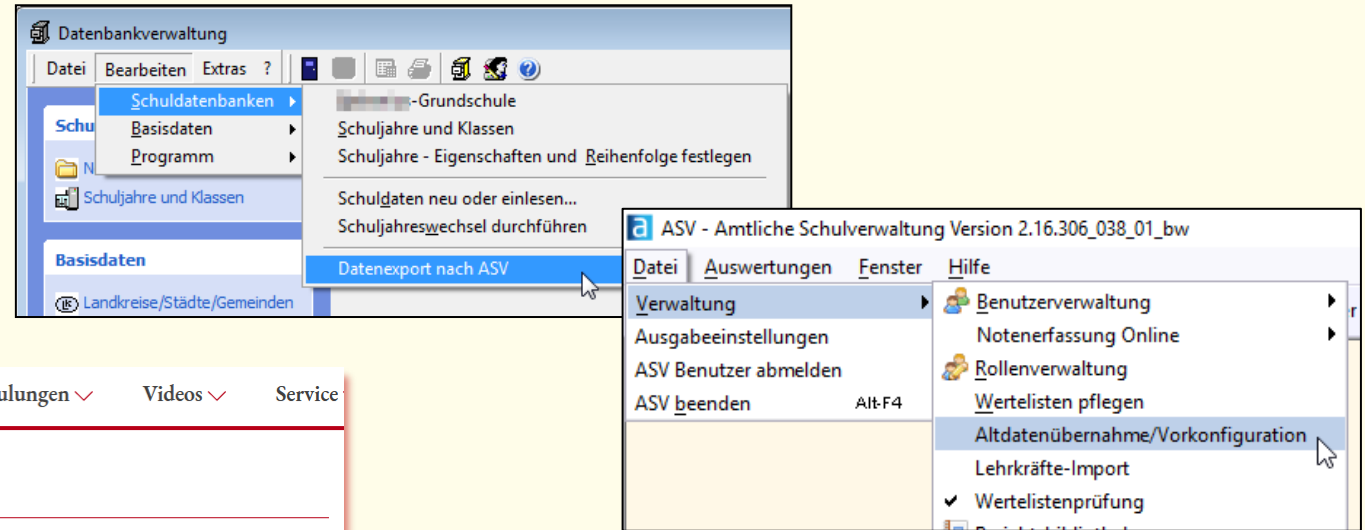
Datenbankverwaltung

Datei Bearbeiten Extras ?

Schuldatenbanken
Basisdaten
Programm

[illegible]-Grundschule
Schuljahre und Klassen
Schuljahre - Eigenschaften und Reihenfolge festlegen
Schuldaten neu oder einlesen...
Schuljahreswechsel durchführen
Datenexport nach ASV

Schul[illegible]
N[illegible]
Schuljahre und Klassen

Basisdaten
Landkreise/Städte/Gemeinden

ulungen Videos Service

ASV - Amtliche Schulverwaltung Version 2.16.306_038_01_bw

Datei Auswertungen Fenster Hilfe

Verwaltung
Ausgabeeinstellungen
ASV Benutzer abmelden
ASV beenden Alt-F4

Benutzerverwaltung
Notenerfassung Online
Rollenverwaltung
Wertelisten pflegen
Altdatenübernahme/Vorkonfiguration
Lehrkräfte-Import
Wertelistenprüfung
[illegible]